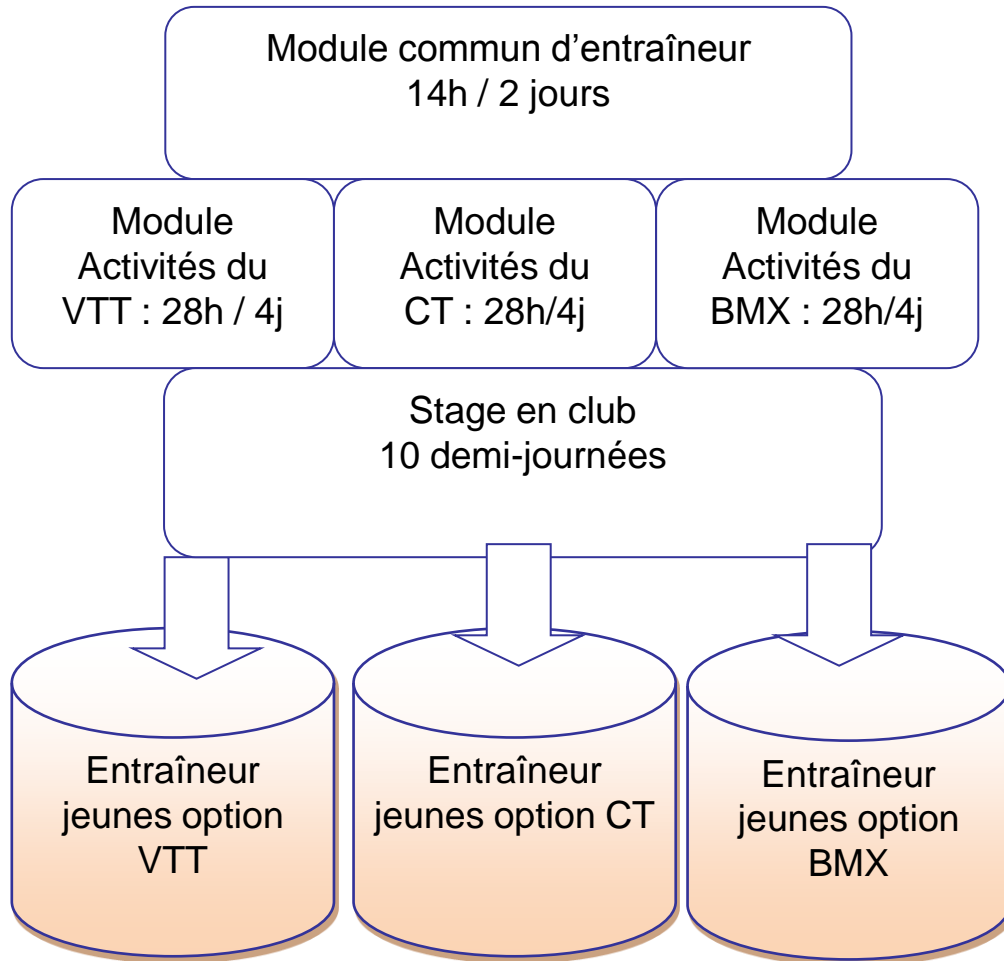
Module commun d’entraîneur
14h / 2 jours

Module Activités du VTT : 28h / 4j

Module Activités du CT : 28h/4j

Module Activités du BMX : 28h/4j

Stage en club
10 demi-journées

Entraîneur jeunes option VTT

Entraîneur jeunes option CT

Entraîneur jeunes option BMX